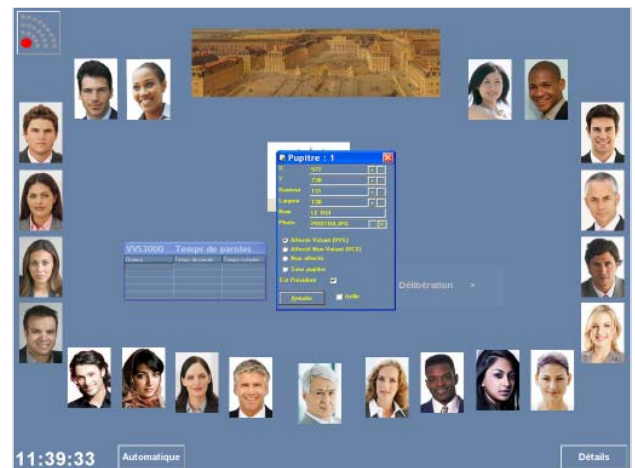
Pupitre : 1

X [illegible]
Y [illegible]
Hauteur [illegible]
Largeur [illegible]
Nom LE ROI
Photo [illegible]

Affecté Votant (VVS)
Affecté Non Votant (VCS)
Non affecté
Sans pupitre
Est Président
Appliquer
Grille

VVS3000 Temps de paroles
Orateur | Temps de parole | Temps cumulé

Délibération

11:39:33
Automatique
Détails